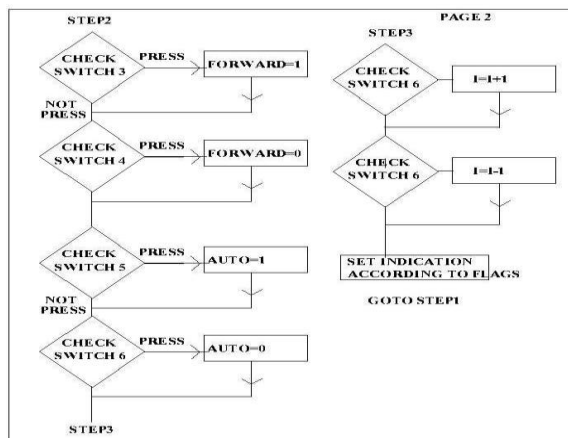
STEP2

PAGE 2

STEP3

CHECK SWITCH 3

PRESS

FORWARD=1

NOT PRESS

CHECK SWITCH 4

PRESS

FORWARD=0

CHECK SWITCH 5

PRESS

AUTO=1

NOT PRESS

CHECK SWITCH 6

PRESS

AUTO=0

STEP3

CHECK SWITCH 6

I=I+1

CHECK SWITCH 6

I=I-1

SET INDICATION ACCORDING TO FLAGS

GOTO STEP1